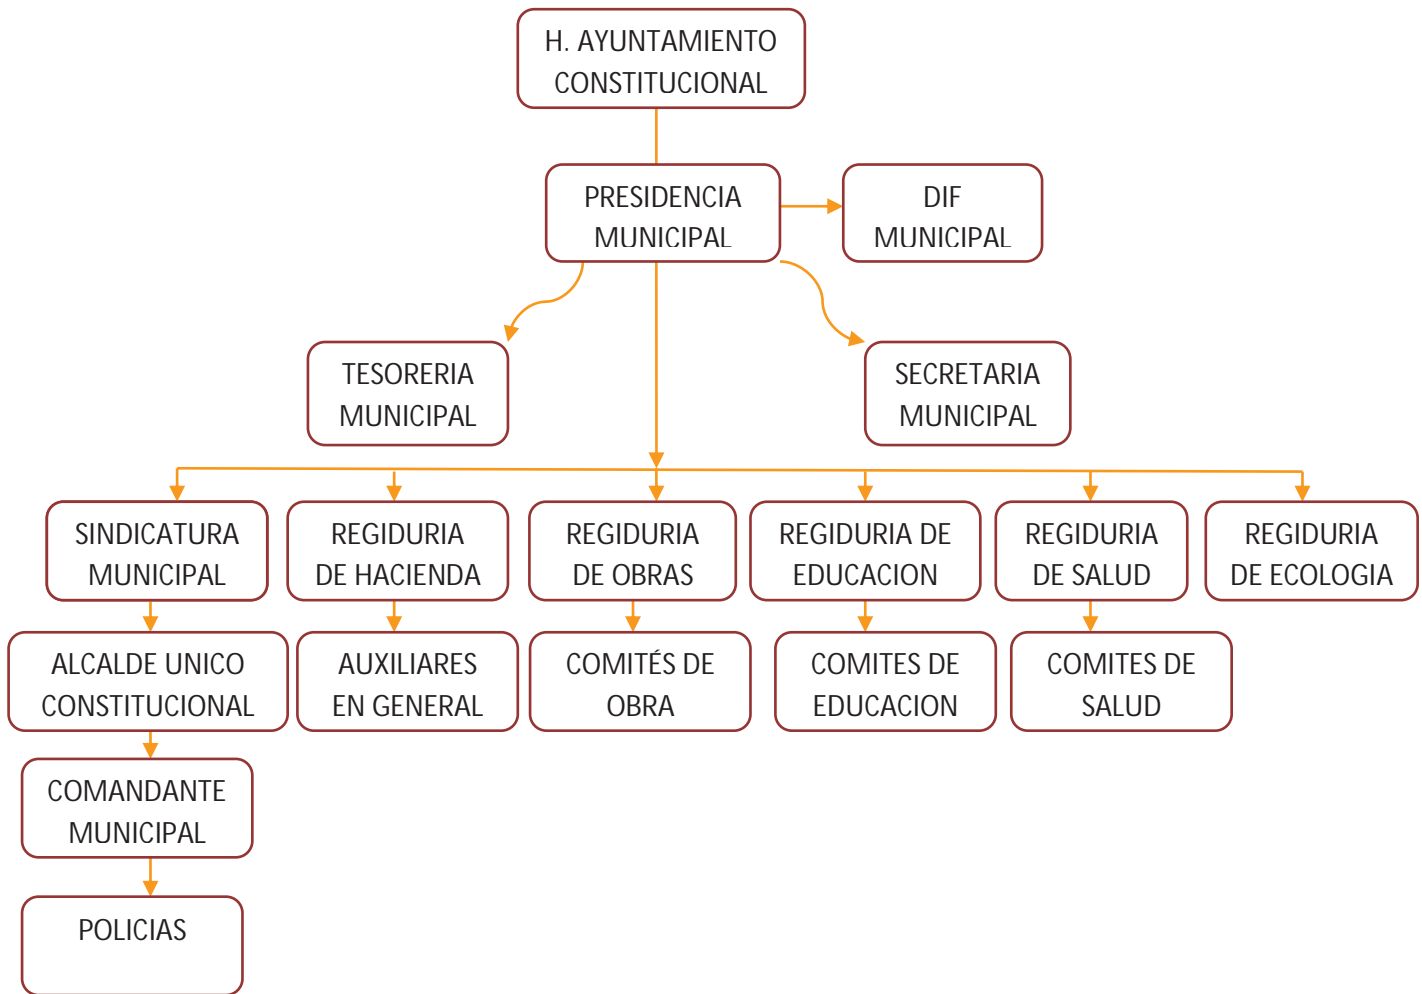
H. AYUNTAMIENTO CONSTITUCIONAL

PRESIDENCIA MUNICIPAL

DIF MUNICIPAL

TESORERIA MUNICIPAL

SECRETARIA MUNICIPAL

SINDICATURA MUNICIPAL

REGIDURIA DE HACIENDA

REGIDURIA DE OBRAS

REGIDURIA DE EDUCACION

REGIDURIA DE SALUD

REGIDURIA DE ECOLOGIA

ALCALDE UNICO CONSTITUCIONAL

AUXILIARES EN GENERAL

COMITÉS DE OBRA

COMITES DE EDUCACION

COMITES DE SALUD

COMANDANTE MUNICIPAL

POLICIAS